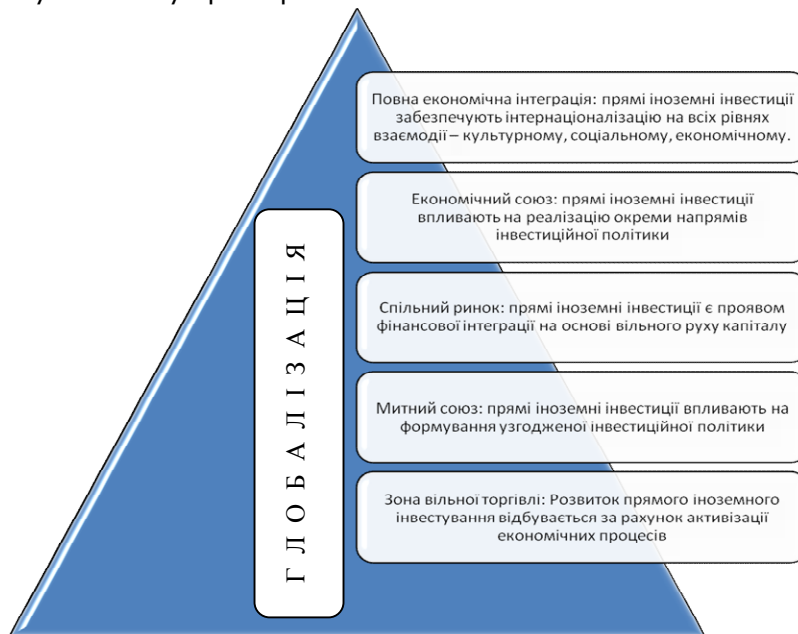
Повна економічна інтеграція: прямі іноземні інвестиції забезпечують інтернаціоналізацію на всіх рівнях взаємодії – культурному, соціальному, економічному.

Економічний союз: прямі іноземні інвестиції впливають на реалізацію окреми напрямів інвестиційної політики

Спільний ринок: прямі іноземні інвестиції є проявом фінансової інтеграції на основі вільного руху капіталу

Митний союз: прямі іноземні інвестиції впливають на формування узгодженої інвестиційної політики

Зона вільної торгівлі: Розвиток прямого іноземного інвестування відбувається за рахунок активізації економічних процесів

ГЛОБАЛІЗАЦІЯ